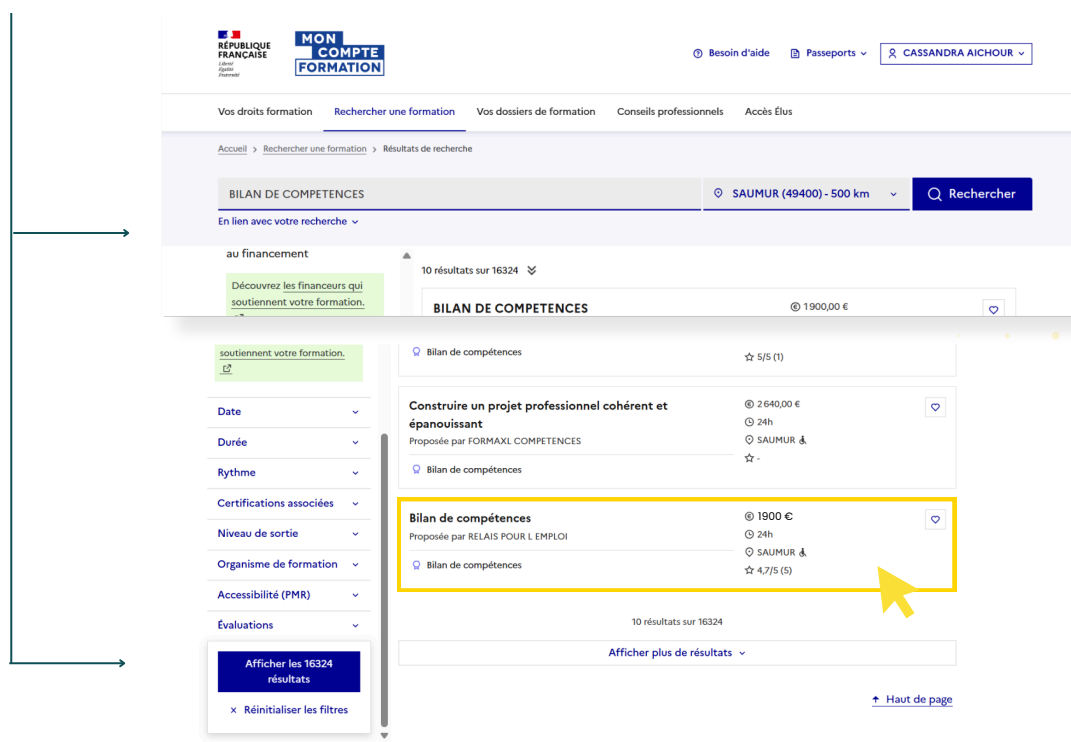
RÉPUBLIQUE FRANÇAISE
Liberté Égalité Fraternité

MON COMPTE FORMATION

Besoin d'aide   Passeports   CASSANDRA AICHOUR

Vos droits formation   Rechercher une formation   Vos dossiers de formation   Conseils professionnels   Accès Élus

Accueil > Rechercher une formation > Résultats de recherche

BILAN DE COMPETENCES   SAUMUR (49400) - 500 km   Rechercher

En lien avec votre recherche

au financement

Découvrez les financeurs qui soutiennent votre formation.

10 résultats sur 16324

BILAN DE COMPETENCES   1900,00 €

soutiennent votre formation.

Bilan de compétences   5/5 (1)

Date
Durée
Rythme
Certifications associées
Niveau de sortie
Organisme de formation
Accessibilité (PMR)
Évaluations

Afficher les 16324 résultats
× Réinitialiser les filtres

Construire un projet professionnel cohérent et épanouissant
Proposée par FORMAXL COMPETENCES
Bilan de compétences
2 640,00 €
24h
SAUMUR
-

Bilan de compétences
Proposée par RELAIS POUR L EMPLOI
Bilan de compétences
1900 €
24h
SAUMUR
4,7/5 (5)

10 résultats sur 16324

Afficher plus de résultats

Haut de page